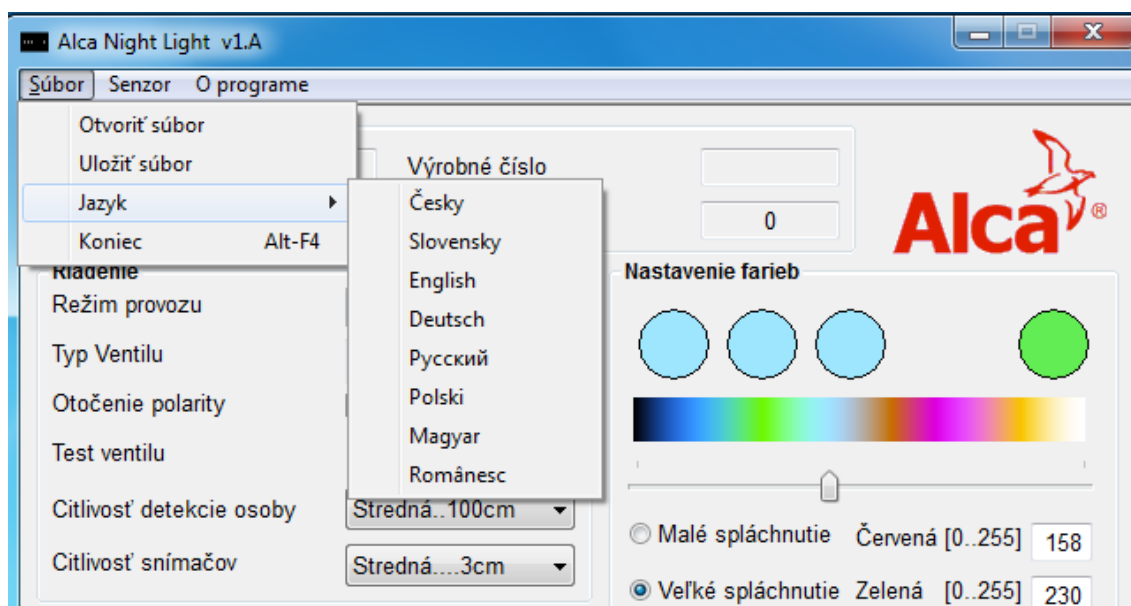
Alca Night Light v1.A

Súbor Senzor O programe

Otvoriť súbor
Uložiť súbor
Jazyk
Koniec Alt-F4

Česky
Slovensky
English
Deutsch
Русский
Polski
Magyar
Românesc

Výrobné číslo

0

Alca®

Riadenie
Režim provozu
Typ Ventilu
Otočenie polarity
Test ventilu
Citlivosť detekcie osoby Stredná..100cm
Citlivosť snímačov Stredná....3cm

Nastavenie farieb

Malé spláchnutie Červená [0..255] 158
Veľké spláchnutie Zelená [0..255] 230